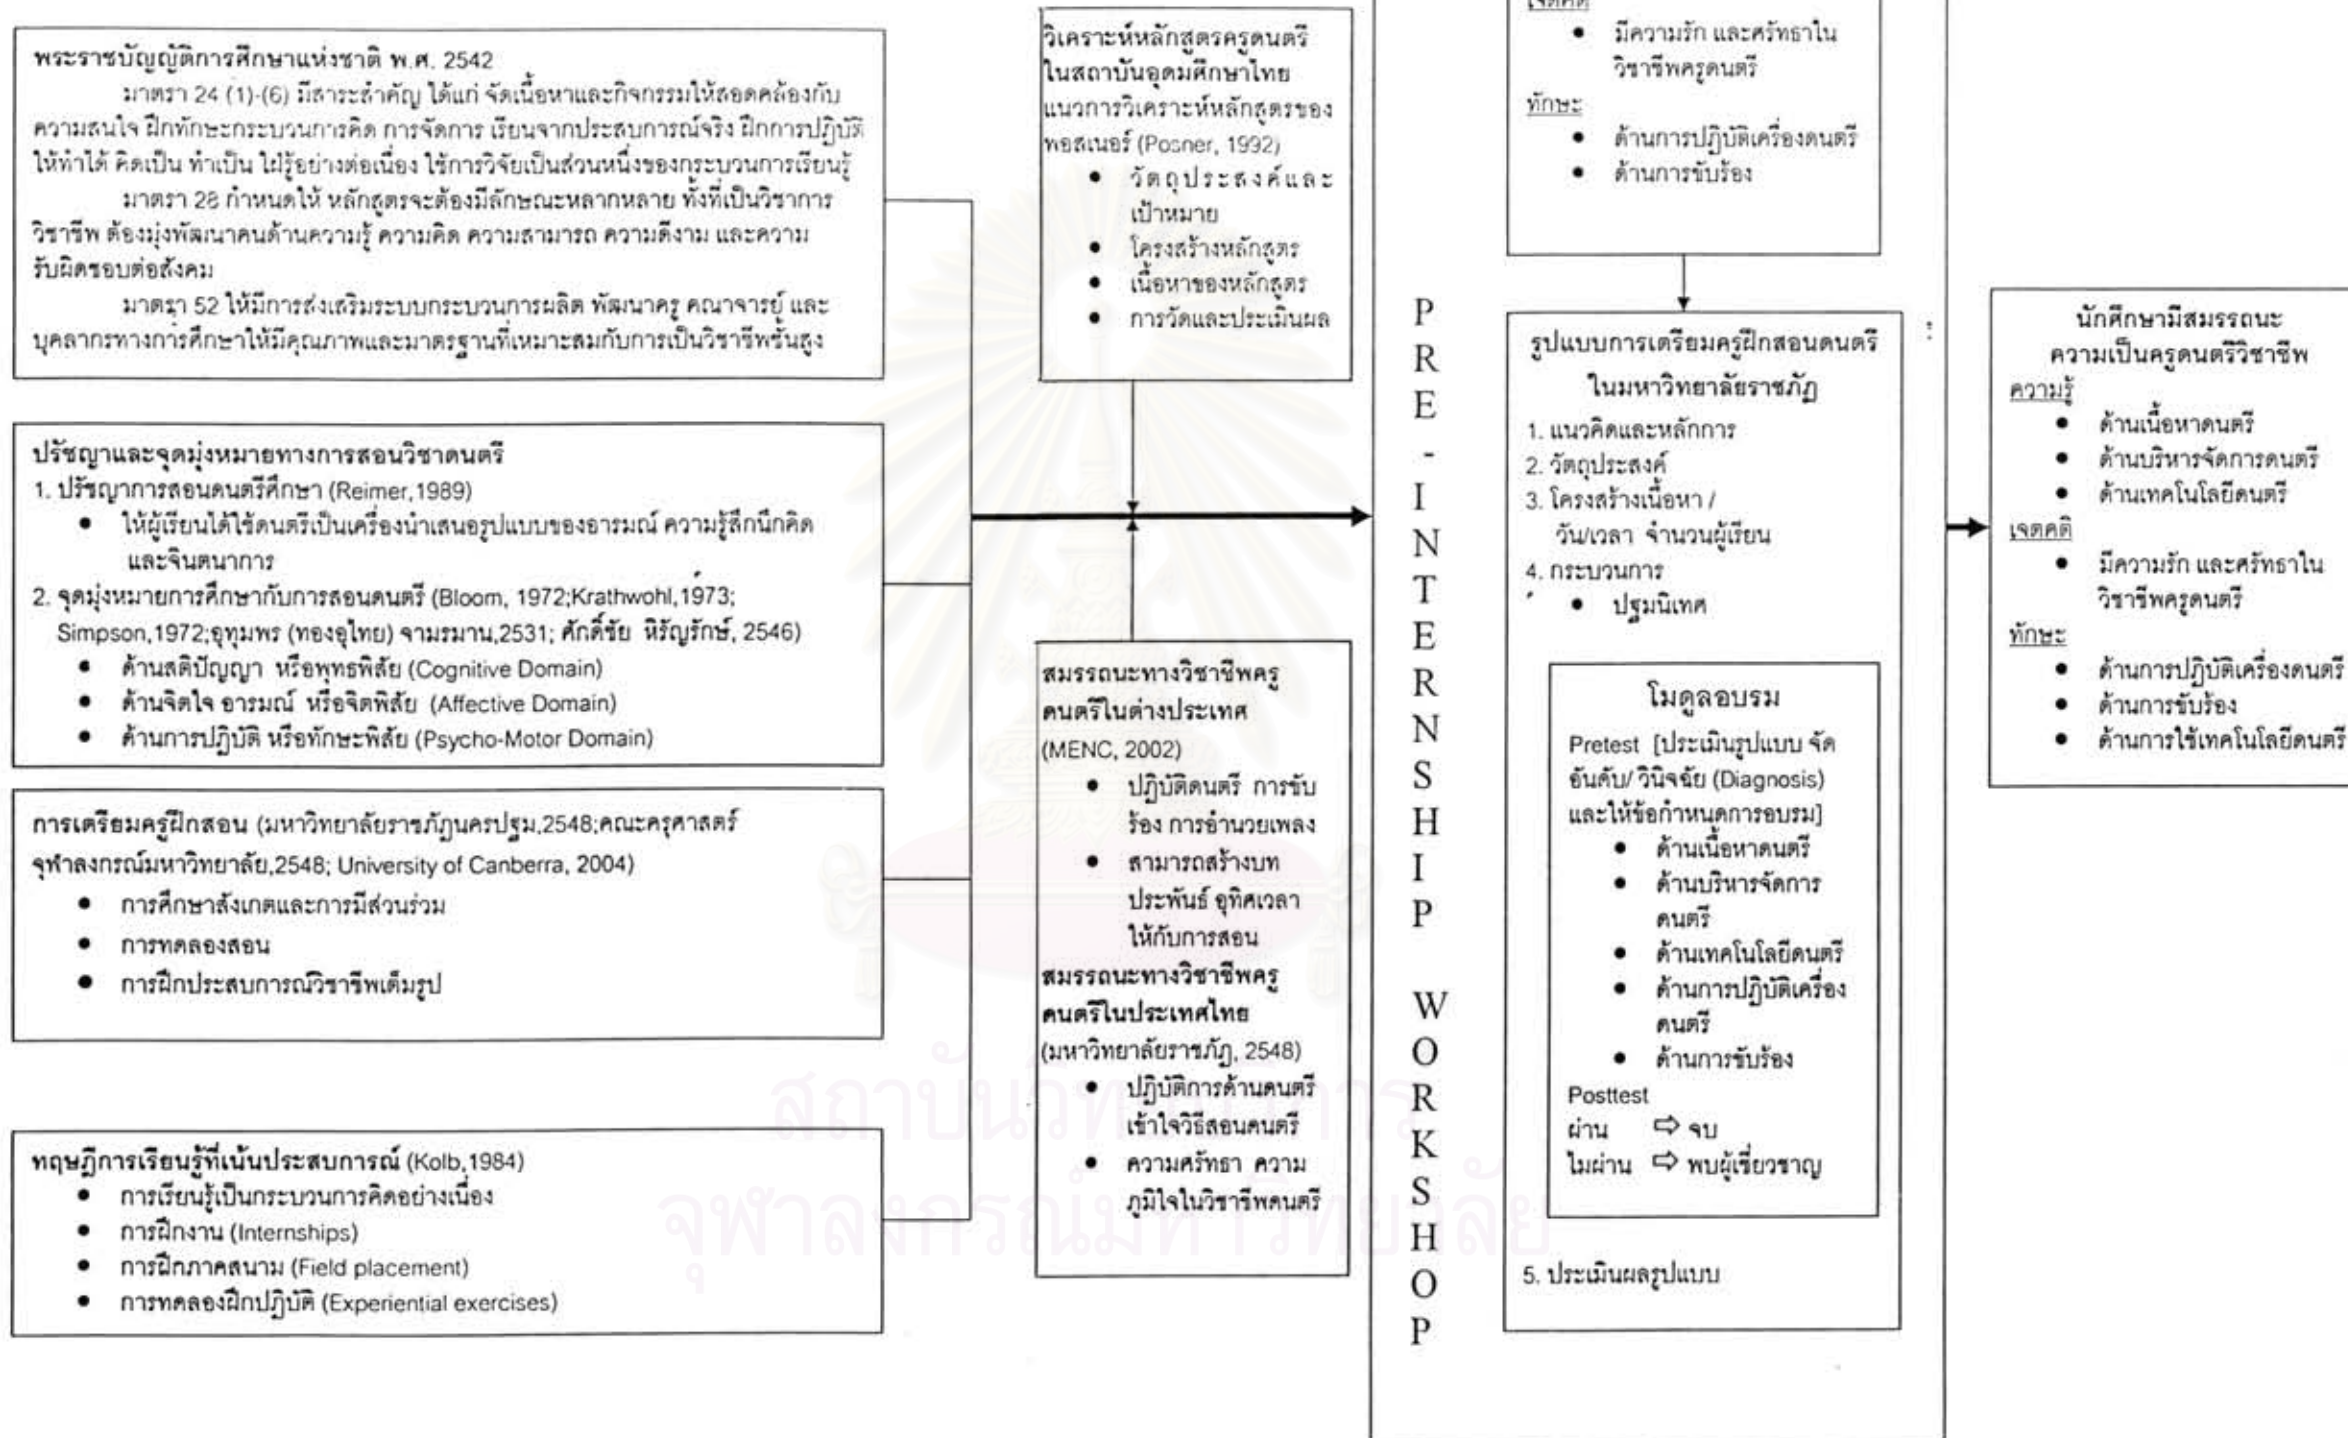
พระราชบัญญัติการศึกษาแห่งชาติ พ.ศ. 2542

มาตรา 24 (1)-(6) มีสาระสำคัญ ได้แก่ จัดเนื้อหาและกิจกรรมให้สอดคล้องกับความสนใจ ฝึกทักษะกระบวนการคิด การจัดการ เรียนจากประสบการณ์จริง ฝึกการปฏิบัติให้ทำได้ คิดเป็น ทำเป็น ใฝ่รู้อย่างต่อเนื่อง ใช้การวิจัยเป็นส่วนหนึ่งของกระบวนการเรียนรู้

มาตรา 28 กำหนดให้ หลักสูตรจะต้องมีลักษณะหลากหลาย ทั้งที่เป็นวิชาการ วิชาชีพ ต้องมุ่งพัฒนาคนด้านความรู้ ความคิด ความสามารถ ความดีงาม และความรับผิดชอบต่อสังคม

มาตรา 52 ให้มีการส่งเสริมระบบกระบวนการผลิต พัฒนาครู คณาจารย์ และบุคลากรทางการศึกษาให้มีคุณภาพและมาตรฐานที่เหมาะสมกับการเป็นวิชาชีพชั้นสูง

ปรัชญาและจุดมุ่งหมายทางการสอนวิชาดนตรี
1. ปรัชญาการสอนดนตรีศึกษา (Reimer,1989)
• ให้ผู้เรียนได้ใช้ดนตรีเป็นเครื่องนำเสนอรูปแบบของอารมณ์ ความรู้สึกนึกคิด และจินตนาการ
2. จุดมุ่งหมายการศึกษากับการสอนดนตรี (Bloom, 1972;Krathwohl,1973; Simpson,1972;อุทุมพร (ทองอุไทย) จามรมาน,2531; ศักดิ์ชัย หิรัญรักษ์, 2546)
• ด้านสติปัญญา หรือพุทธิพิสัย (Cognitive Domain)
• ด้านจิตใจ อารมณ์ หรือจิตพิสัย (Affective Domain)
• ด้านการปฏิบัติ หรือทักษะพิสัย (Psycho-Motor Domain)

การเตรียมครูฝึกสอน (มหาวิทยาลัยราชภัฏนครปฐม,2548;คณะครุศาสตร์ จุฬาลงกรณ์มหาวิทยาลัย,2548; University of Canberra, 2004)
• การศึกษาสังเกตและการมีส่วนร่วม
• การทดลองสอน
• การฝึกประสบการณ์วิชาชีพเต็มรูป

ทฤษฎีการเรียนรู้ที่เน้นประสบการณ์ (Kolb,1984)
• การเรียนรู้เป็นกระบวนการคิดอย่างเนื่อง
• การฝึกงาน (Internships)
• การฝึกภาคสนาม (Field placement)
• การทดลองฝึกปฏิบัติ (Experiential exercises)

วิเคราะห์หลักสูตรครูดนตรีในสถาบันอุดมศึกษาไทย
แนวการวิเคราะห์หลักสูตรของพอสเนอร์ (Posner, 1992)
• วัตถุประสงค์และเป้าหมาย
• โครงสร้างหลักสูตร
• เนื้อหาของหลักสูตร
• การวัดและประเมินผล

สมรรถนะทางวิชาชีพครูดนตรีในต่างประเทศ (MENC, 2002)
• ปฏิบัติดนตรี การขับร้อง การอำนวยเพลง
• สามารถสร้างบทประพันธ์ อุทิศเวลาให้กับการสอน
สมรรถนะทางวิชาชีพครูดนตรีในประเทศไทย (มหาวิทยาลัยราชภัฏ, 2548)
• ปฏิบัติการด้านดนตรี เข้าใจวิธีสอนดนตรี
• ความศรัทธา ความภูมิใจในวิชาชีพดนตรี

PRE-INTERNSHIP WORKSHOP

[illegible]
• มีความรัก และศรัทธาในวิชาชีพครูดนตรี
ทักษะ
• ด้านการปฏิบัติเครื่องดนตรี
• ด้านการขับร้อง

รูปแบบการเตรียมครูฝึกสอนดนตรีในมหาวิทยาลัยราชภัฏ
1. แนวคิดและหลักการ
2. วัตถุประสงค์
3. โครงสร้างเนื้อหา / วัน/เวลา จำนวนผู้เรียน
4. กระบวนการ
• ปฐมนิเทศ
โมดูลอบรม
Pretest [ประเมินรูปแบบ จัดอันดับ/ วินิจฉัย (Diagnosis) และให้ข้อกำหนดการอบรม]
• ด้านเนื้อหาดนตรี
• ด้านบริหารจัดการดนตรี
• ด้านเทคโนโลยีดนตรี
• ด้านการปฏิบัติเครื่องดนตรี
• ด้านการขับร้อง
Posttest
ผ่าน ⇨ จบ
ไม่ผ่าน ⇨ พบผู้เชี่ยวชาญ
5. ประเมินผลรูปแบบ

นักศึกษามีสมรรถนะความเป็นครูดนตรีวิชาชีพ
ความรู้
• ด้านเนื้อหาดนตรี
• ด้านบริหารจัดการดนตรี
• ด้านเทคโนโลยีดนตรี
เจตคติ
• มีความรัก และศรัทธาในวิชาชีพครูดนตรี
ทักษะ
• ด้านการปฏิบัติเครื่องดนตรี
• ด้านการขับร้อง
• ด้านการใช้เทคโนโลยีดนตรี

สถาบันวิทยบริการ
จุฬาลงกรณ์มหาวิทยาลัย